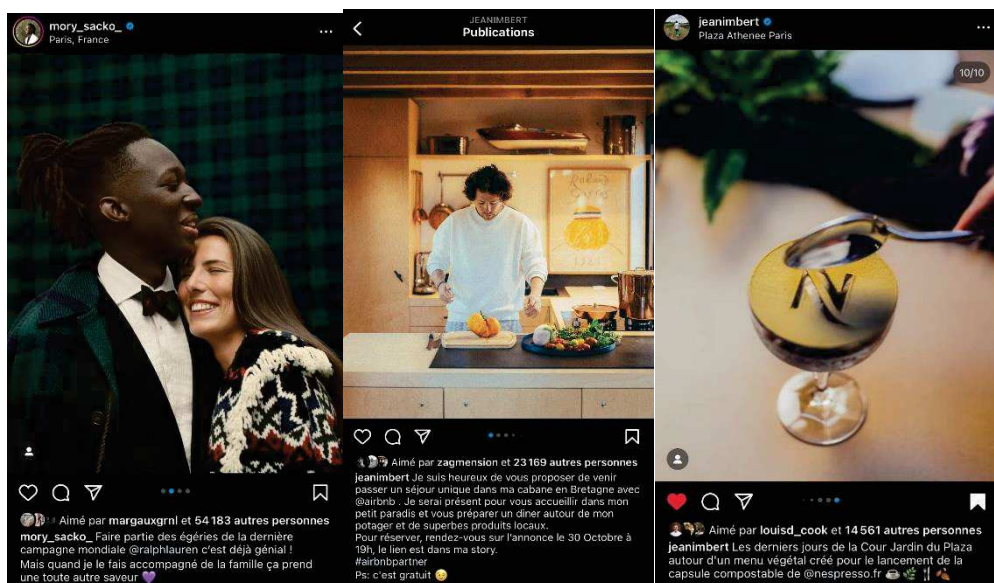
mory_sacko_
Paris, France

Aimé par margauxgrnl et 54 183 autres personnes
mory_sacko_ Faire partie des égéries de la dernière campagne mondiale @ralphlauren c'est déjà génial !
Mais quand je le fais accompagné de la famille ça prend une toute autre saveur 💜

JEANIMBERT
Publications

Aimé par zagmension et 23 169 autres personnes
jeanimbert Je suis heureux de vous proposer de venir passer un séjour unique dans ma cabane en Bretagne avec @airbnb . Je serai présent pour vous accueillir dans mon petit paradis et vous préparer un diner autour de mon potager et de superbes produits locaux.
Pour réserver, rendez-vous sur l'annonce le 30 Octobre à 19h, le lien est dans ma story.
#airbnbpartner
Ps: c'est gratuit 😉

jeanimbert
Plaza Athenee Paris
10/10

Aimé par louisd_cook et 14 561 autres personnes
jeanimbert Les derniers jours de la Cour Jardin du Plaza autour d'un menu végétal créé pour le lancement de la capsule compostable de @nespresso.fr